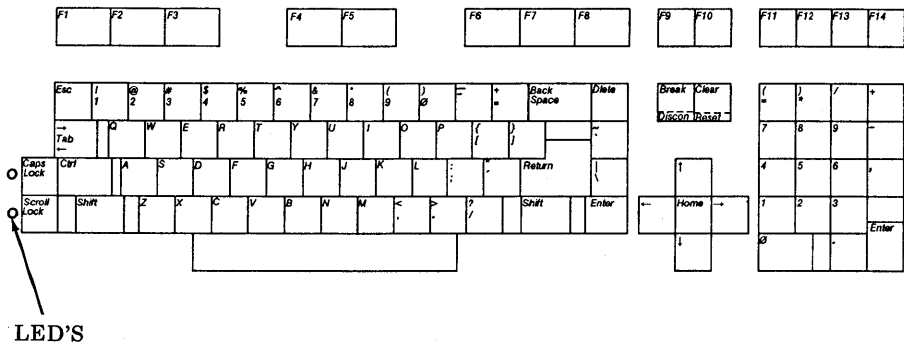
F1 F2 F3 F4 F5 F6 F7 F8 F9 F10 F11 F12 F13 F14

Esc ! 1 @ 2 # 3 $ 4 % 5 ^ 6 & 7 * 8 ( 9 ) Ø _ - + = Back Space Dlete Break Clear Discon Reset ( = ) * / +

→ Tab ← Q W E R T Y U I O P { [ } ] ~ ` 7 8 9 −

Caps Lock Ctrl A S D F G H J K L : ; " ' Return | \ ↑ 4 5 6 ,

Scroll Lock Shift Z X C V B N M < , > . ? / Shift Enter ← Home → 1 2 3 Enter

↓ Ø .

LED'S